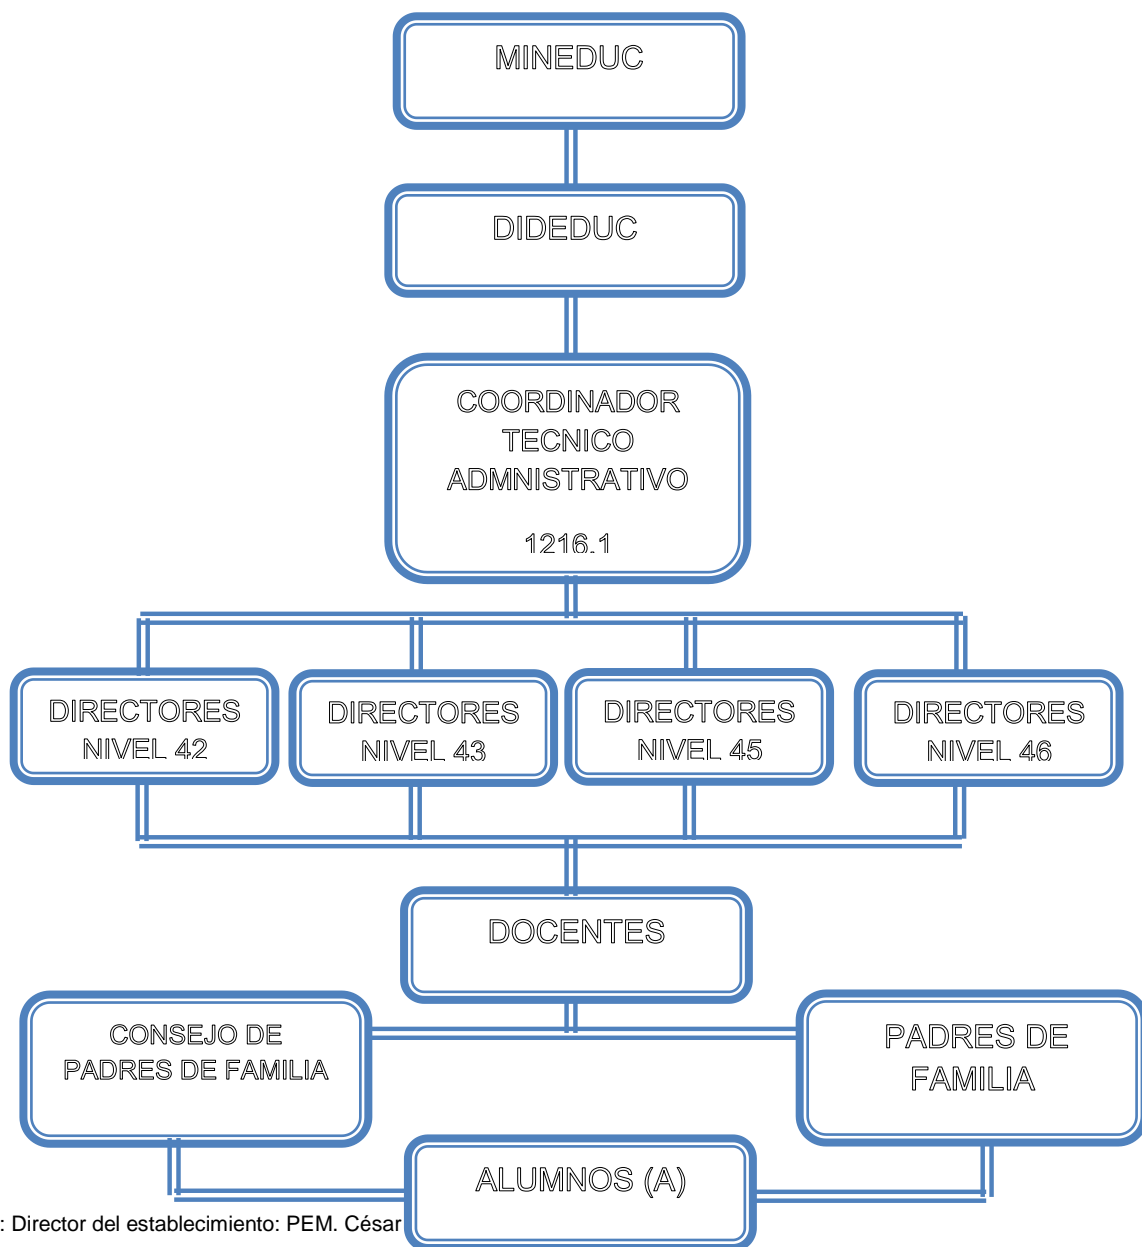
MINEDUC

DIDEDUC

COORDINADOR TECNICO ADMNISTRATIVO

1216.1

DIRECTORES NIVEL 42

DIRECTORES NIVEL 43

DIRECTORES NIVEL 45

DIRECTORES NIVEL 46

DOCENTES

CONSEJO DE PADRES DE FAMILIA

PADRES DE FAMILIA

ALUMNOS (A)

: Director del establecimiento: PEM. César